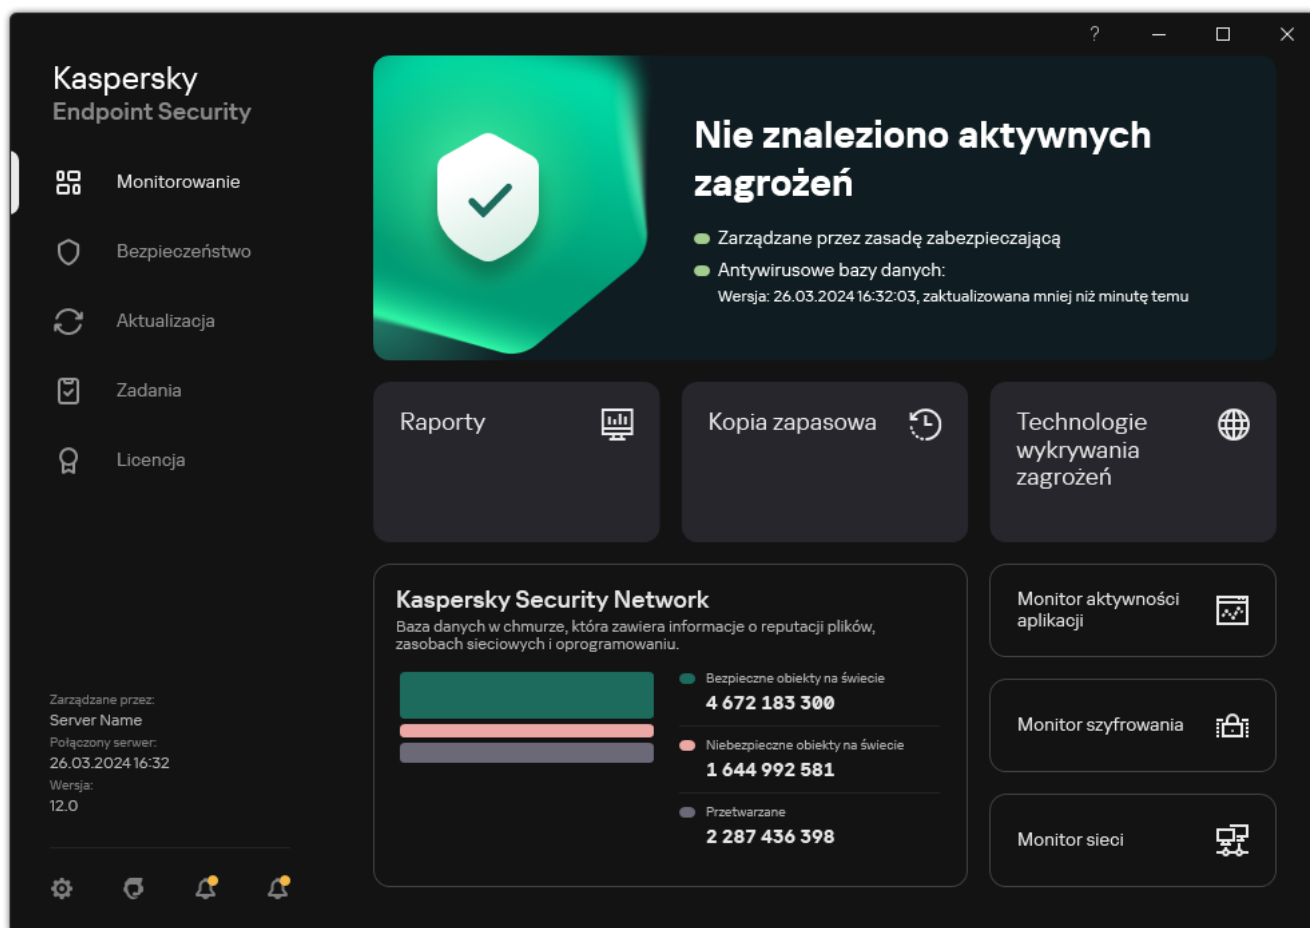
?

Kaspersky
Endpoint Security

Monitorowanie

Bezpieczeństwo

Aktualizacja

Zadania

Licencja

Zarządzane przez:
Server Name
Połączony serwer:
26.03.2024 16:32
Wersja:
12.0

Nie znaleziono aktywnych zagrożeń

Zarządzane przez zasadę zabezpieczającą

Antywirusowe bazy danych:
Wersja: 26.03.2024 16:32:03, zaktualizowana mniej niż minutę temu

Raporty

Kopia zapasowa

Technologie wykrywania zagrożeń

Kaspersky Security Network
Baza danych w chmurze, która zawiera informacje o reputacji plików, zasobach sieciowych i oprogramowaniu.

Bezpieczne obiekty na świecie
4 672 183 300

Niebezpieczne obiekty na świecie
1 644 992 581

Przetwarzane
2 287 436 398

Monitor aktywności aplikacji

Monitor szyfrowania

Monitor sieci